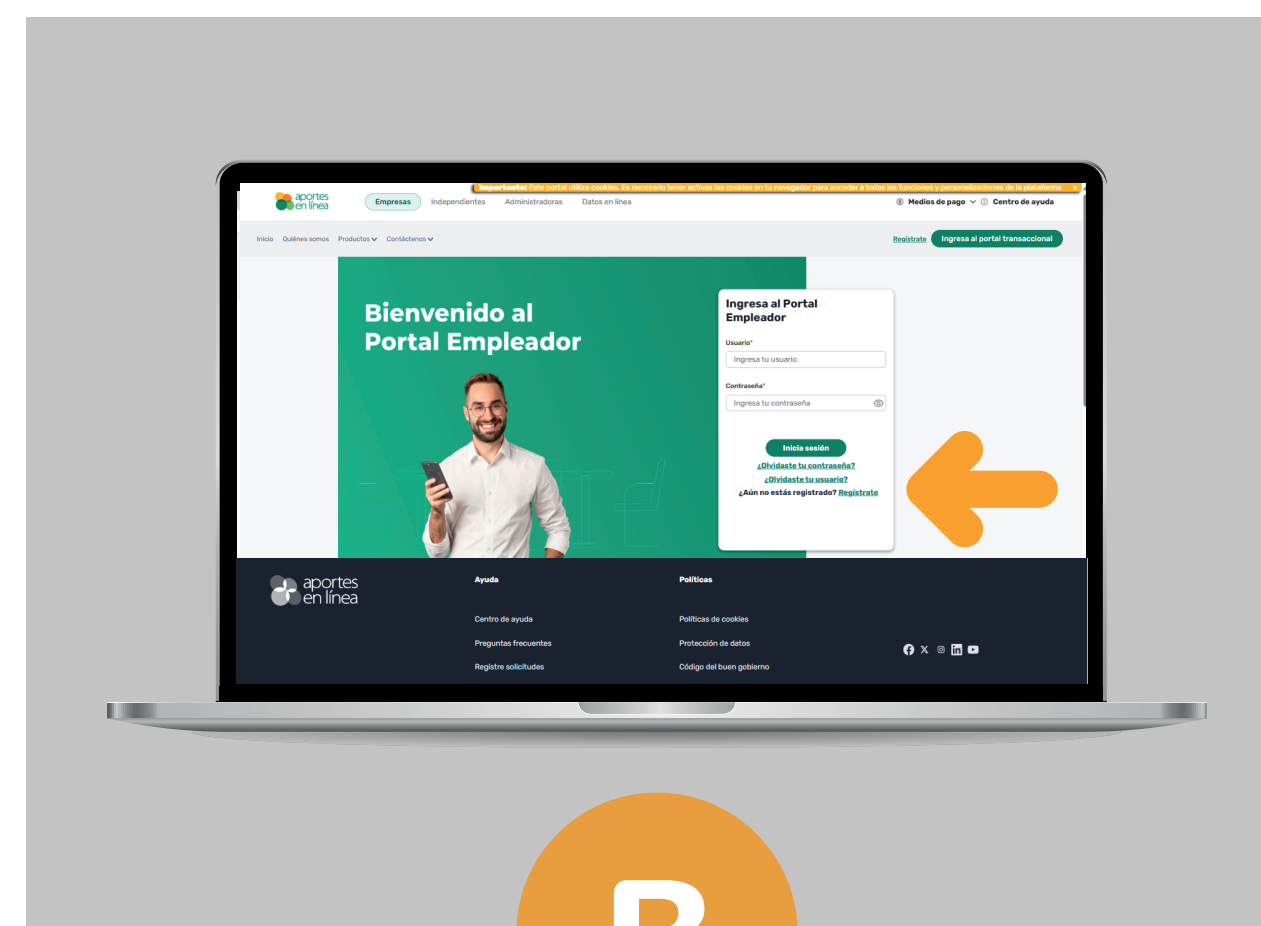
Importante: Este portal utiliza cookies. Es necesario tener activas las cookies en tu navegador para acceder a todas las funciones y personalizaciones de la plataforma x

aportes en línea

Empresas Independientes Administradoras Datos en línea

Medios de pago Centro de ayuda

Inicio Quiénes somos Productos Contáctenos

Regístrate Ingresa al portal transaccional

Bienvenido al Portal Empleador

Ingresa al Portal Empleador

Usuario*

Ingresa tu usuario

Contraseña*

Ingresa tu contraseña

Inicia sesión

¿Olvidaste tu contraseña?

¿Olvidaste tu usuario?

¿Aún no estás registrado? Regístrate

aportes en línea

Ayuda

Centro de ayuda

Preguntas frecuentes

Registre solicitudes

Políticas

Políticas de cookies

Protección de datos

Código del buen gobierno